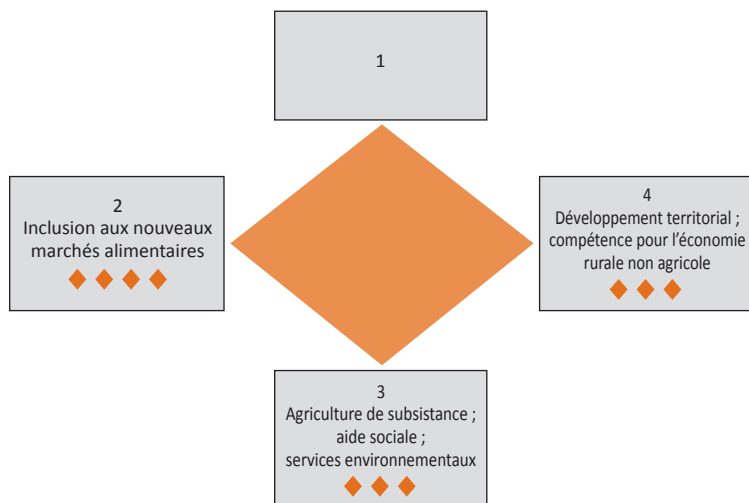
1

2
Inclusion aux nouveaux marchés alimentaires
◆ ◆ ◆ ◆

4
Développement territorial ; compétence pour l'économie rurale non agricole
◆ ◆ ◆

3
Agriculture de subsistance ; aide sociale ; services environnementaux
◆ ◆ ◆